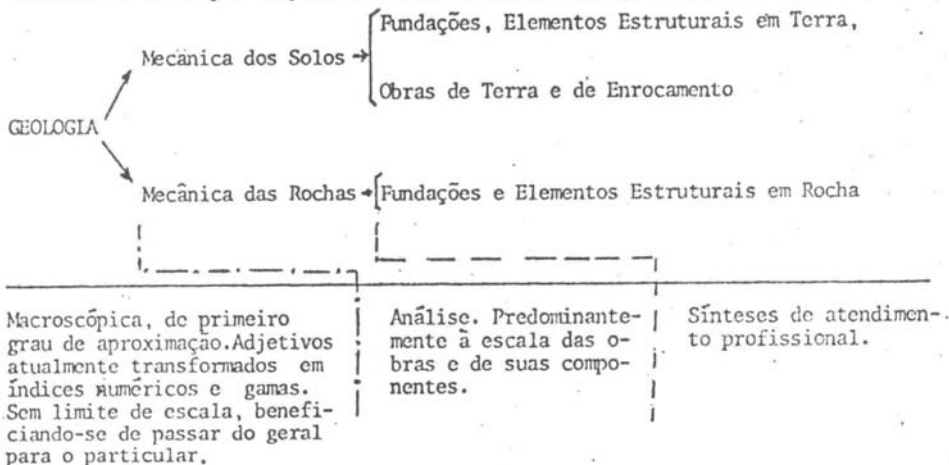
GEOLOGIA

Mecanica dos Solos → Fundações, Elementos Estruturais em Terra, Obras de Terra e de Enrocamento

Mecânica das Rochas → Fundações e Elementos Estruturais em Rocha

Macroscópica, de primeiro grau de aproximação. Adjetivos atualmente transformados em índices numéricos e gamas. Sem limite de escala, beneficiando-se de passar do geral para o particular.

Análise. Predominantemente à escala das obras e de suas componentes.

Sínteses de atendimento profissional.